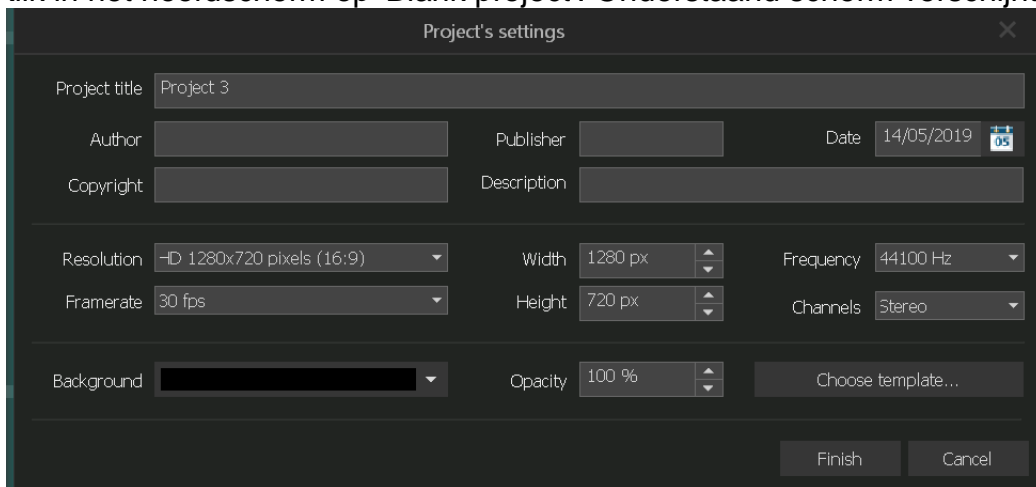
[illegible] in het hoofdscherm op "Blank project". Onderstaand scherm verschijnt

Project's settings

Project title Project 3

Author

Publisher

Date 14/05/2019

Copyright

Description

Resolution HD 1280x720 pixels (16:9)

Width 1280 px

Frequency 44100 Hz

Framerate 30 fps

Height 720 px

Channels Stereo

Background

Opacity 100 %

Choose template...

Finish

Cancel